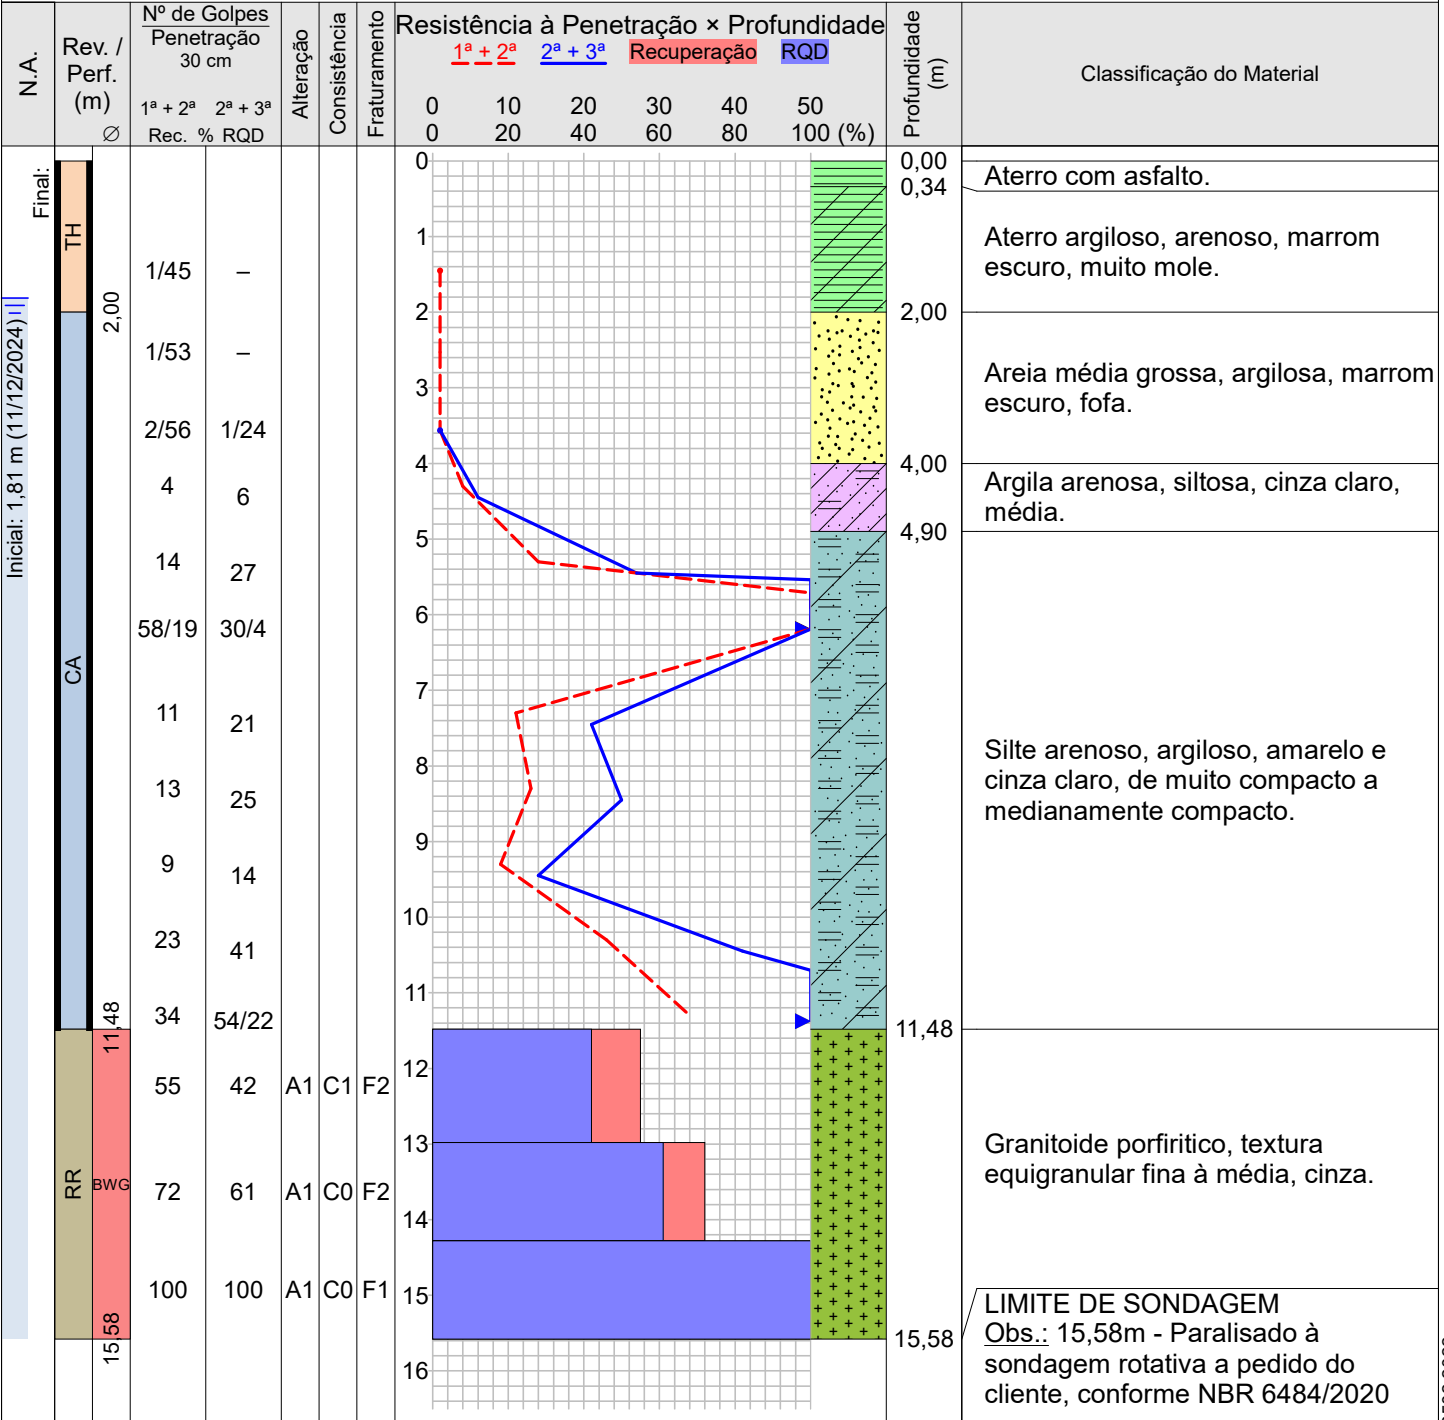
| N.A. | Rev. / Perf. (m) ∅ | Nº de Golpes Penetração 30 cm 1ª + 2ª 2ª + 3ª Rec. % RQD | | Alteração | Consistência | Fraturamento | Resistência à Penetração × Profundidade 1ª + 2ª 2ª + 3ª Recuperação RQD 0 10 20 30 40 50 0 20 40 60 80 100 (%) | Profundidade (m) | Classificação do Material |
|---|---|---|---|---|---|---|---|---|---|
| Final: Inicial: 1,81 m (11/12/2024) | TH | 1/45 | – | | | | 0 1 2 | 0,00 0,34 | Aterro com asfalto. |
| | 2,00 | 1/53 | – | | | | | 2,00 | Aterro argiloso, arenoso, marrom escuro, muito mole. |
| | CA | 2/56 | 1/24 | | | | 3 4 | 4,00 | Areia média grossa, argilosa, marrom escuro, fofa. |
| | | 4 | 6 | | | | 5 | 4,90 | Argila arenosa, siltosa, cinza claro, média. |
| | | 14 | 27 | | | | 6 | | |
| | | 58/19 | 30/4 | | | | 7 | | |
| | | 11 | 21 | | | | 8 | | Silte arenoso, argiloso, amarelo e cinza claro, de muito compacto a medianamente compacto. |
| | | 13 | 25 | | | | 9 | | |
| | | 9 | 14 | | | | 10 | | |
| | | 23 | 41 | | | | 11 | | |
| | 11,48 | 34 | 54/22 | | | | | 11,48 | |
| | RR BWG | 55 | 42 | A1 | C1 | F2 | 12 13 | | Granitoide porfiritico, textura equigranular fina à média, cinza. |
| | | 72 | 61 | A1 | C0 | F2 | 14 | | |
| | 15,58 | 100 | 100 | A1 | C0 | F1 | 15 16 | 15,58 | LIMITE DE SONDAGEM Obs.: 15,58m - Paralisado à sondagem rotativa a pedido do cliente, conforme NBR 6484/2020 |